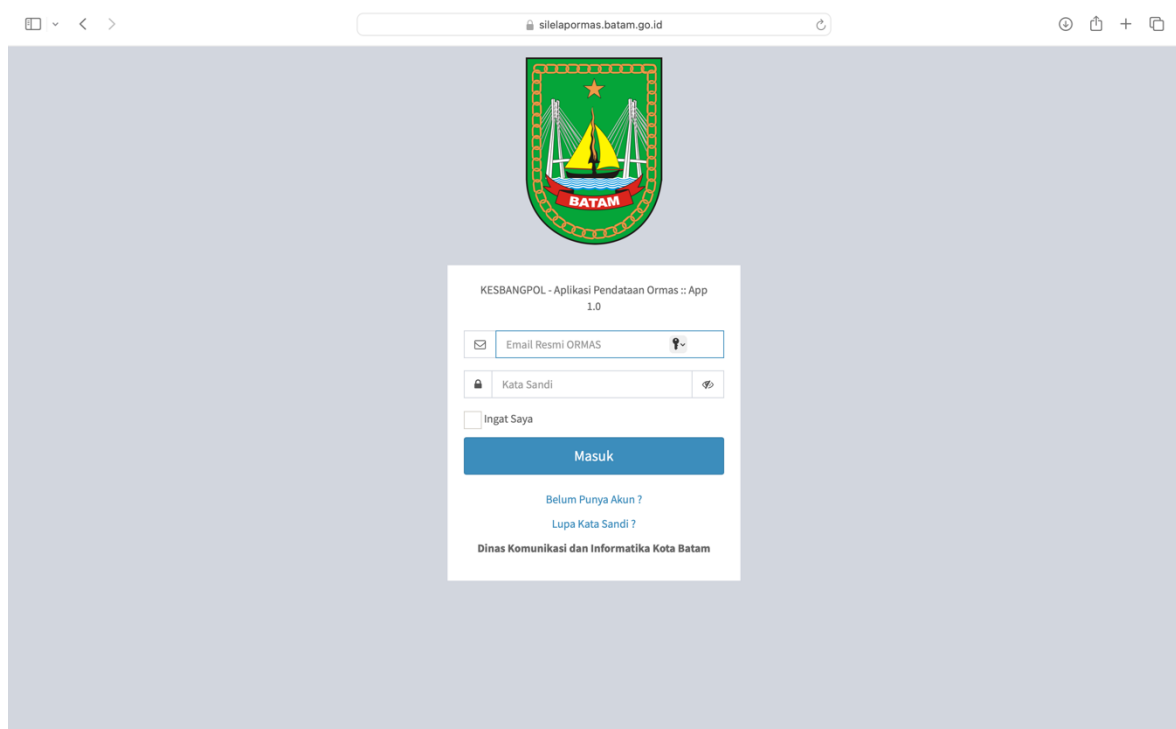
silelapormas.batam.go.id

BATAM

KESBANGPOL - Aplikasi Pendataan Ormas :: App 1.0

Email Resmi ORMAS

Kata Sandi

Ingat Saya

Masuk

Belum Punya Akun ?

Lupa Kata Sandi ?

Dinas Komunikasi dan Informatika Kota Batam